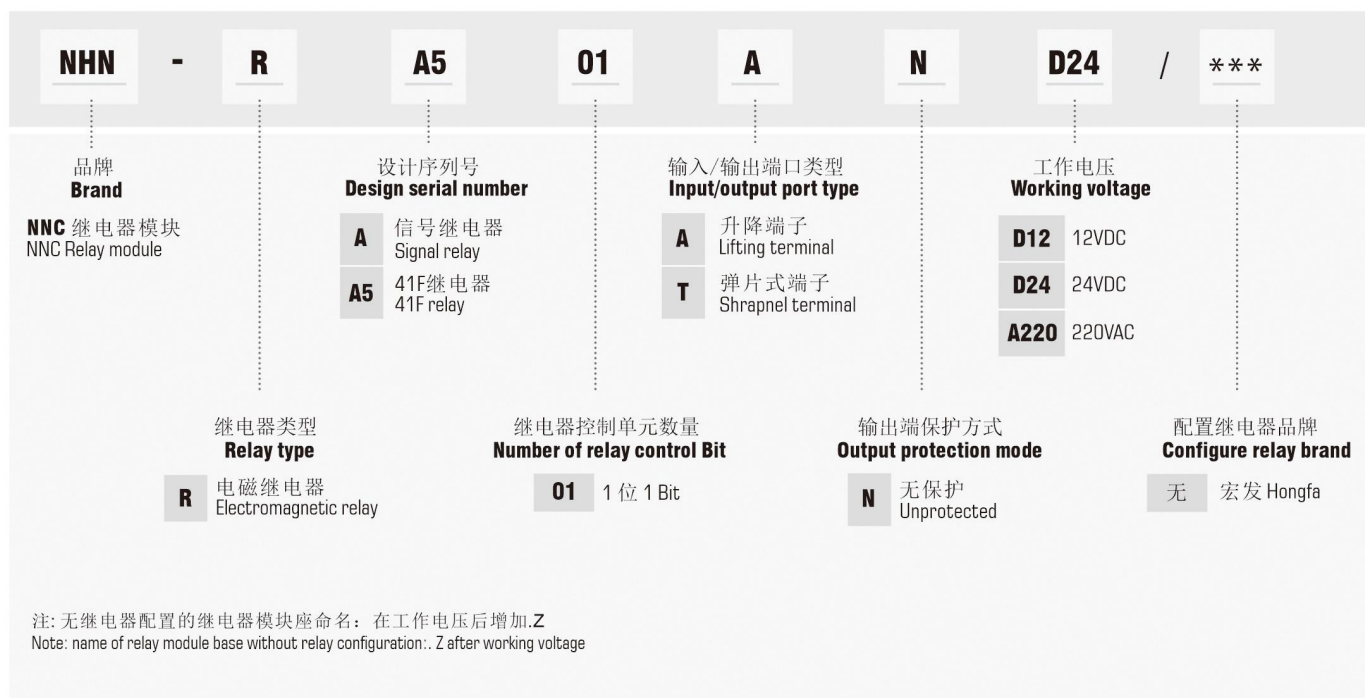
NHN - R A5 01 A N D24 / ***

品牌
Brand

NNC 继电器模块
NNC Relay module

设计序列号
Design serial number

| A | 信号继电器 Signal relay |
|---|---|
| A5 | 41F继电器 41F relay |

输入/输出端口类型
Input/output port type

| A | 升降端子 Lifting terminal |
|---|---|
| T | 弹片式端子 Shrapnel terminal |

工作电压
Working voltage

| D12 | 12VDC |
|---|---|
| D24 | 24VDC |
| A220 | 220VAC |

继电器类型
Relay type

| R | 电磁继电器 Electromagnetic relay |
|---|---|

继电器控制单元数量
Number of relay control Bit

| 01 | 1 位 1 Bit |
|---|---|

输出端保护方式
Output protection mode

| N | 无保护 Unprotected |
|---|---|

配置继电器品牌
Configure relay brand

| 无 | 宏发 Hongfa |
|---|---|

注: 无继电器配置的继电器模块座命名: 在工作电压后增加.Z
Note: name of relay module base without relay configuration:. Z after working voltage